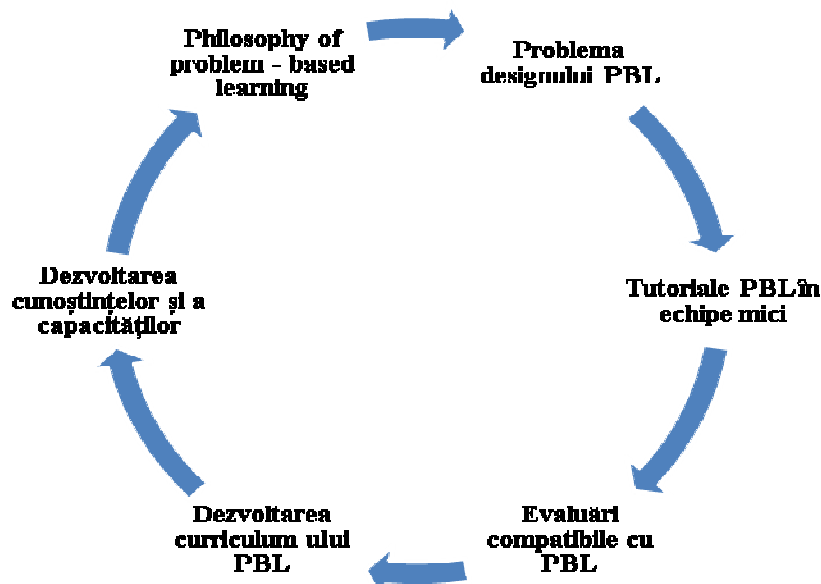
Philosophy of problem - based learning

Problema designului PBL

Tutoriale PBLîn echipe mici

Evaluări compatibile cu PBL

Dezvoltarea curriculum ului PBL

Dezvoltarea cunoștințelor și a capacităților